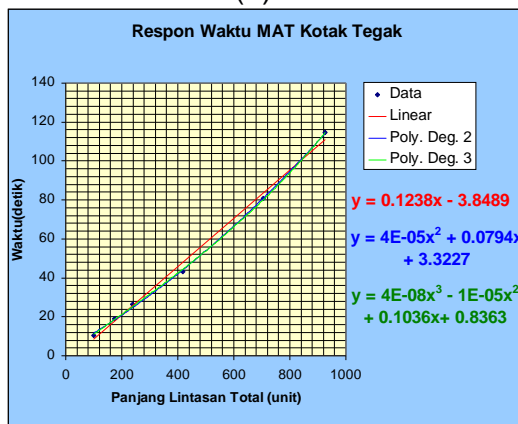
Respon Waktu MAT Kotak Tegak

140
120
100
80
60
40
20
0

Waktu(detik)

0 200 400 600 800 1000

Panjang Lintasan Total (unit)

Data
Linear
Poly. Deg. 2
Poly. Deg. 3

y = 0.1238x - 3.8489

$y = 4E\text{-}05x^2 + 0.0794x + 3.3227$

$y = 4E\text{-}08x^3 - 1E\text{-}05x^2 + 0.1036x + 0.8363$